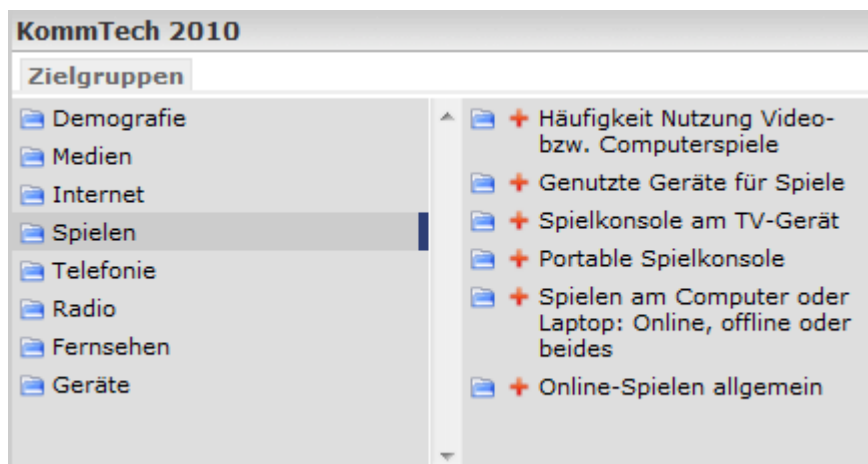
KommTech 2010

Zielgruppen

Demografie
Medien
Internet
Spielen
Telefonie
Radio
Fernsehen
Geräte

+ Häufigkeit Nutzung Video- bzw. Computerspiele
+ Genutzte Geräte für Spiele
+ Spielkonsole am TV-Gerät
+ Portable Spielkonsole
+ Spielen am Computer oder Laptop: Online, offline oder beides
+ Online-Spielen allgemein